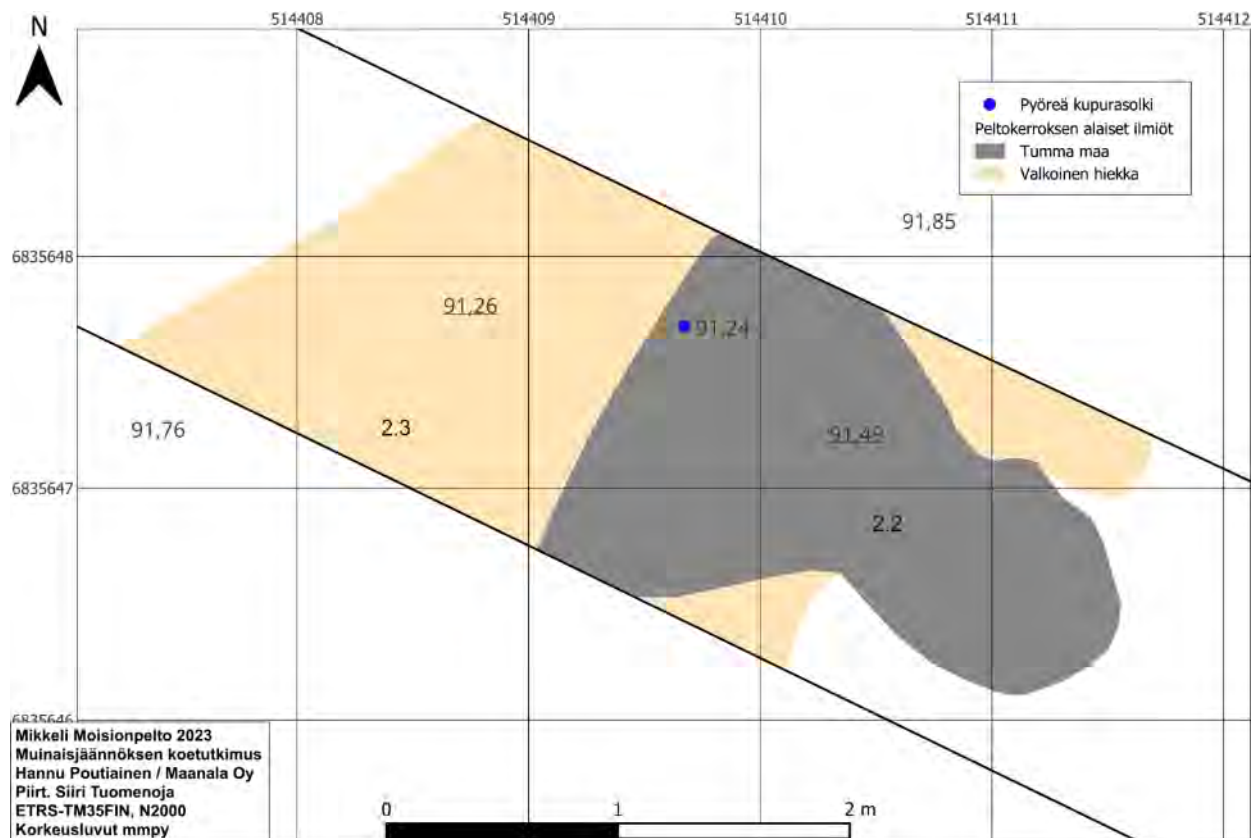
N

514408
514409
514410
514411
514412

Pyöreä kupurasolki
Peltokerroksen alaiset ilmiöt
Tumma maa
Valkoinen hiekka

6835648
91,85
91,26
91,24
91,76
2.3
91,49
6835647
2.2
6835646

Mikkeli Moisionpelto 2023
Muinaisjäännöksen koetutkimus
Hannu Poutiainen / Maanala Oy
Piirt. Siiri Tuomenoja
ETRS-TM35FIN, N2000
Korkeusluvut mmpy

0
1
2 m